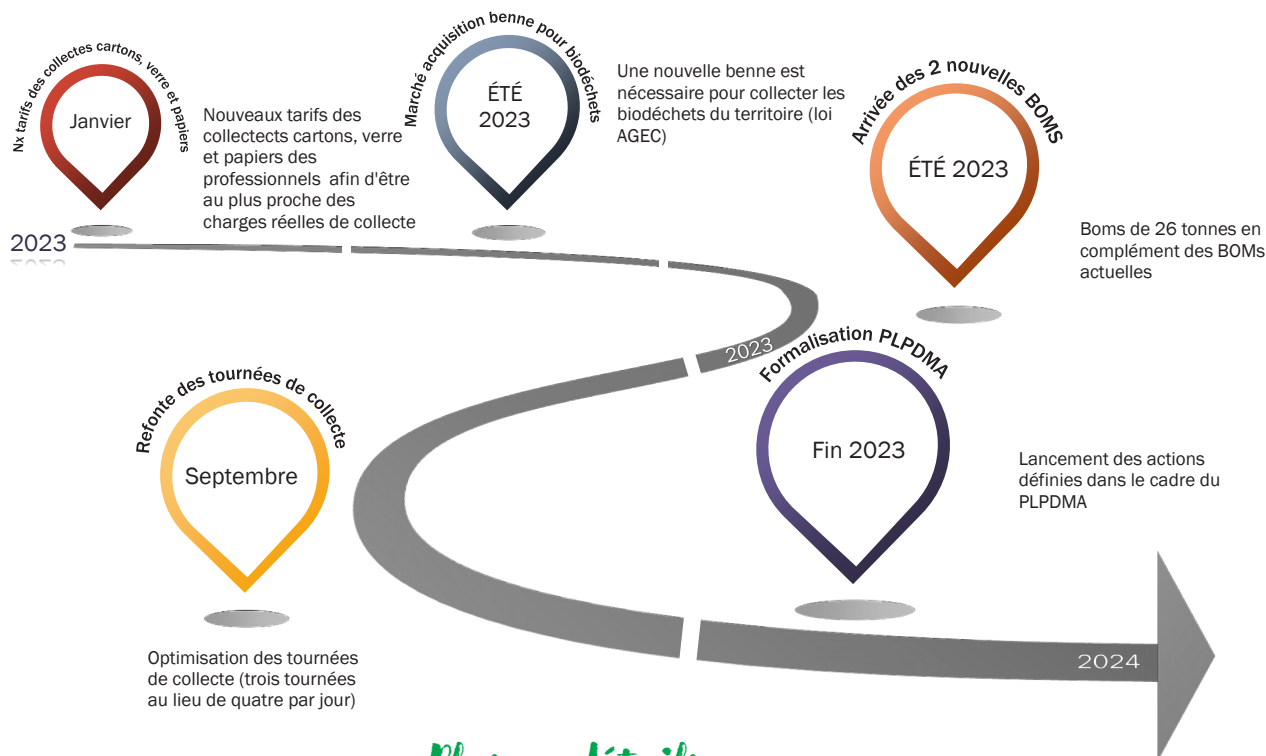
Nx tarifs des collectes cartons, verre et papiers

Janvier

Nouveaux tarifs des collectects cartons, verre et papiers des professionnels afin d'être au plus proche des charges réelles de collecte

2023

Marché acquisition benne pour biodéchets

ÉTÉ 2023

Une nouvelle benne est nécessaire pour collecter les biodéchets du territoire (loi AGEC)

Arrivée des 2 nouvelles BOMS

ÉTÉ 2023

Boms de 26 tonnes en complément des BOMs actuelles

2023

Formalisation PLPDMA

Fin 2023

Lancement des actions définies dans le cadre du PLPDMA

Refonte des tournées de collecte

Septembre

Optimisation des tournées de collecte (trois tournées au lieu de quatre par jour)

2024

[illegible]